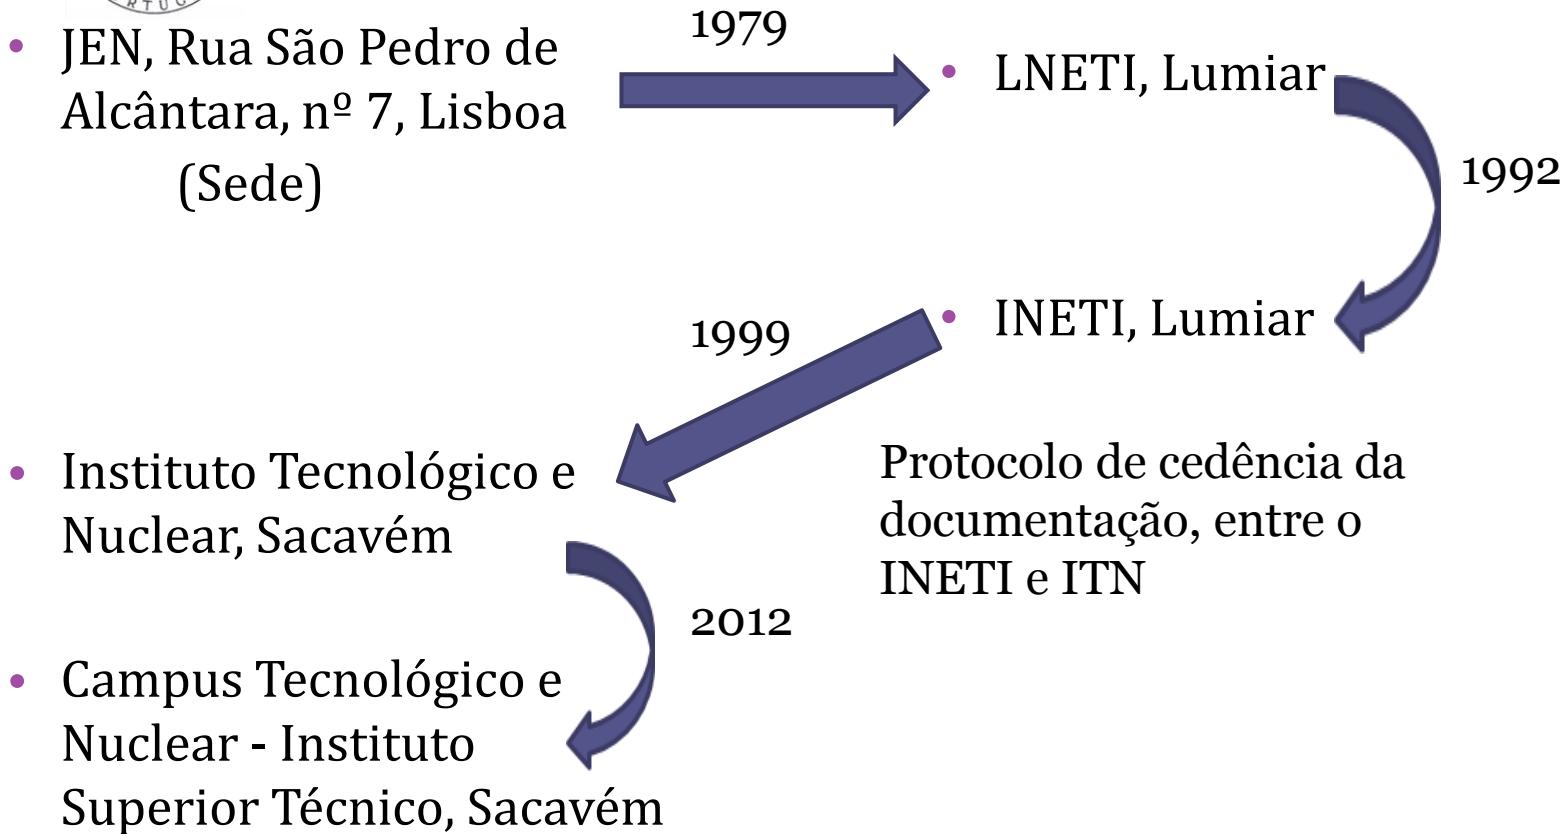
RTUG

JEN, Rua São Pedro de Alcântara, nº 7, Lisboa (Sede)

1979

LNETI, Lumiar

1992

INETI, Lumiar

1999

Instituto Tecnológico e Nuclear, Sacavém

Protocolo de cedência da documentação, entre o INETI e ITN

2012

Campus Tecnológico e Nuclear - Instituto Superior Técnico, Sacavém